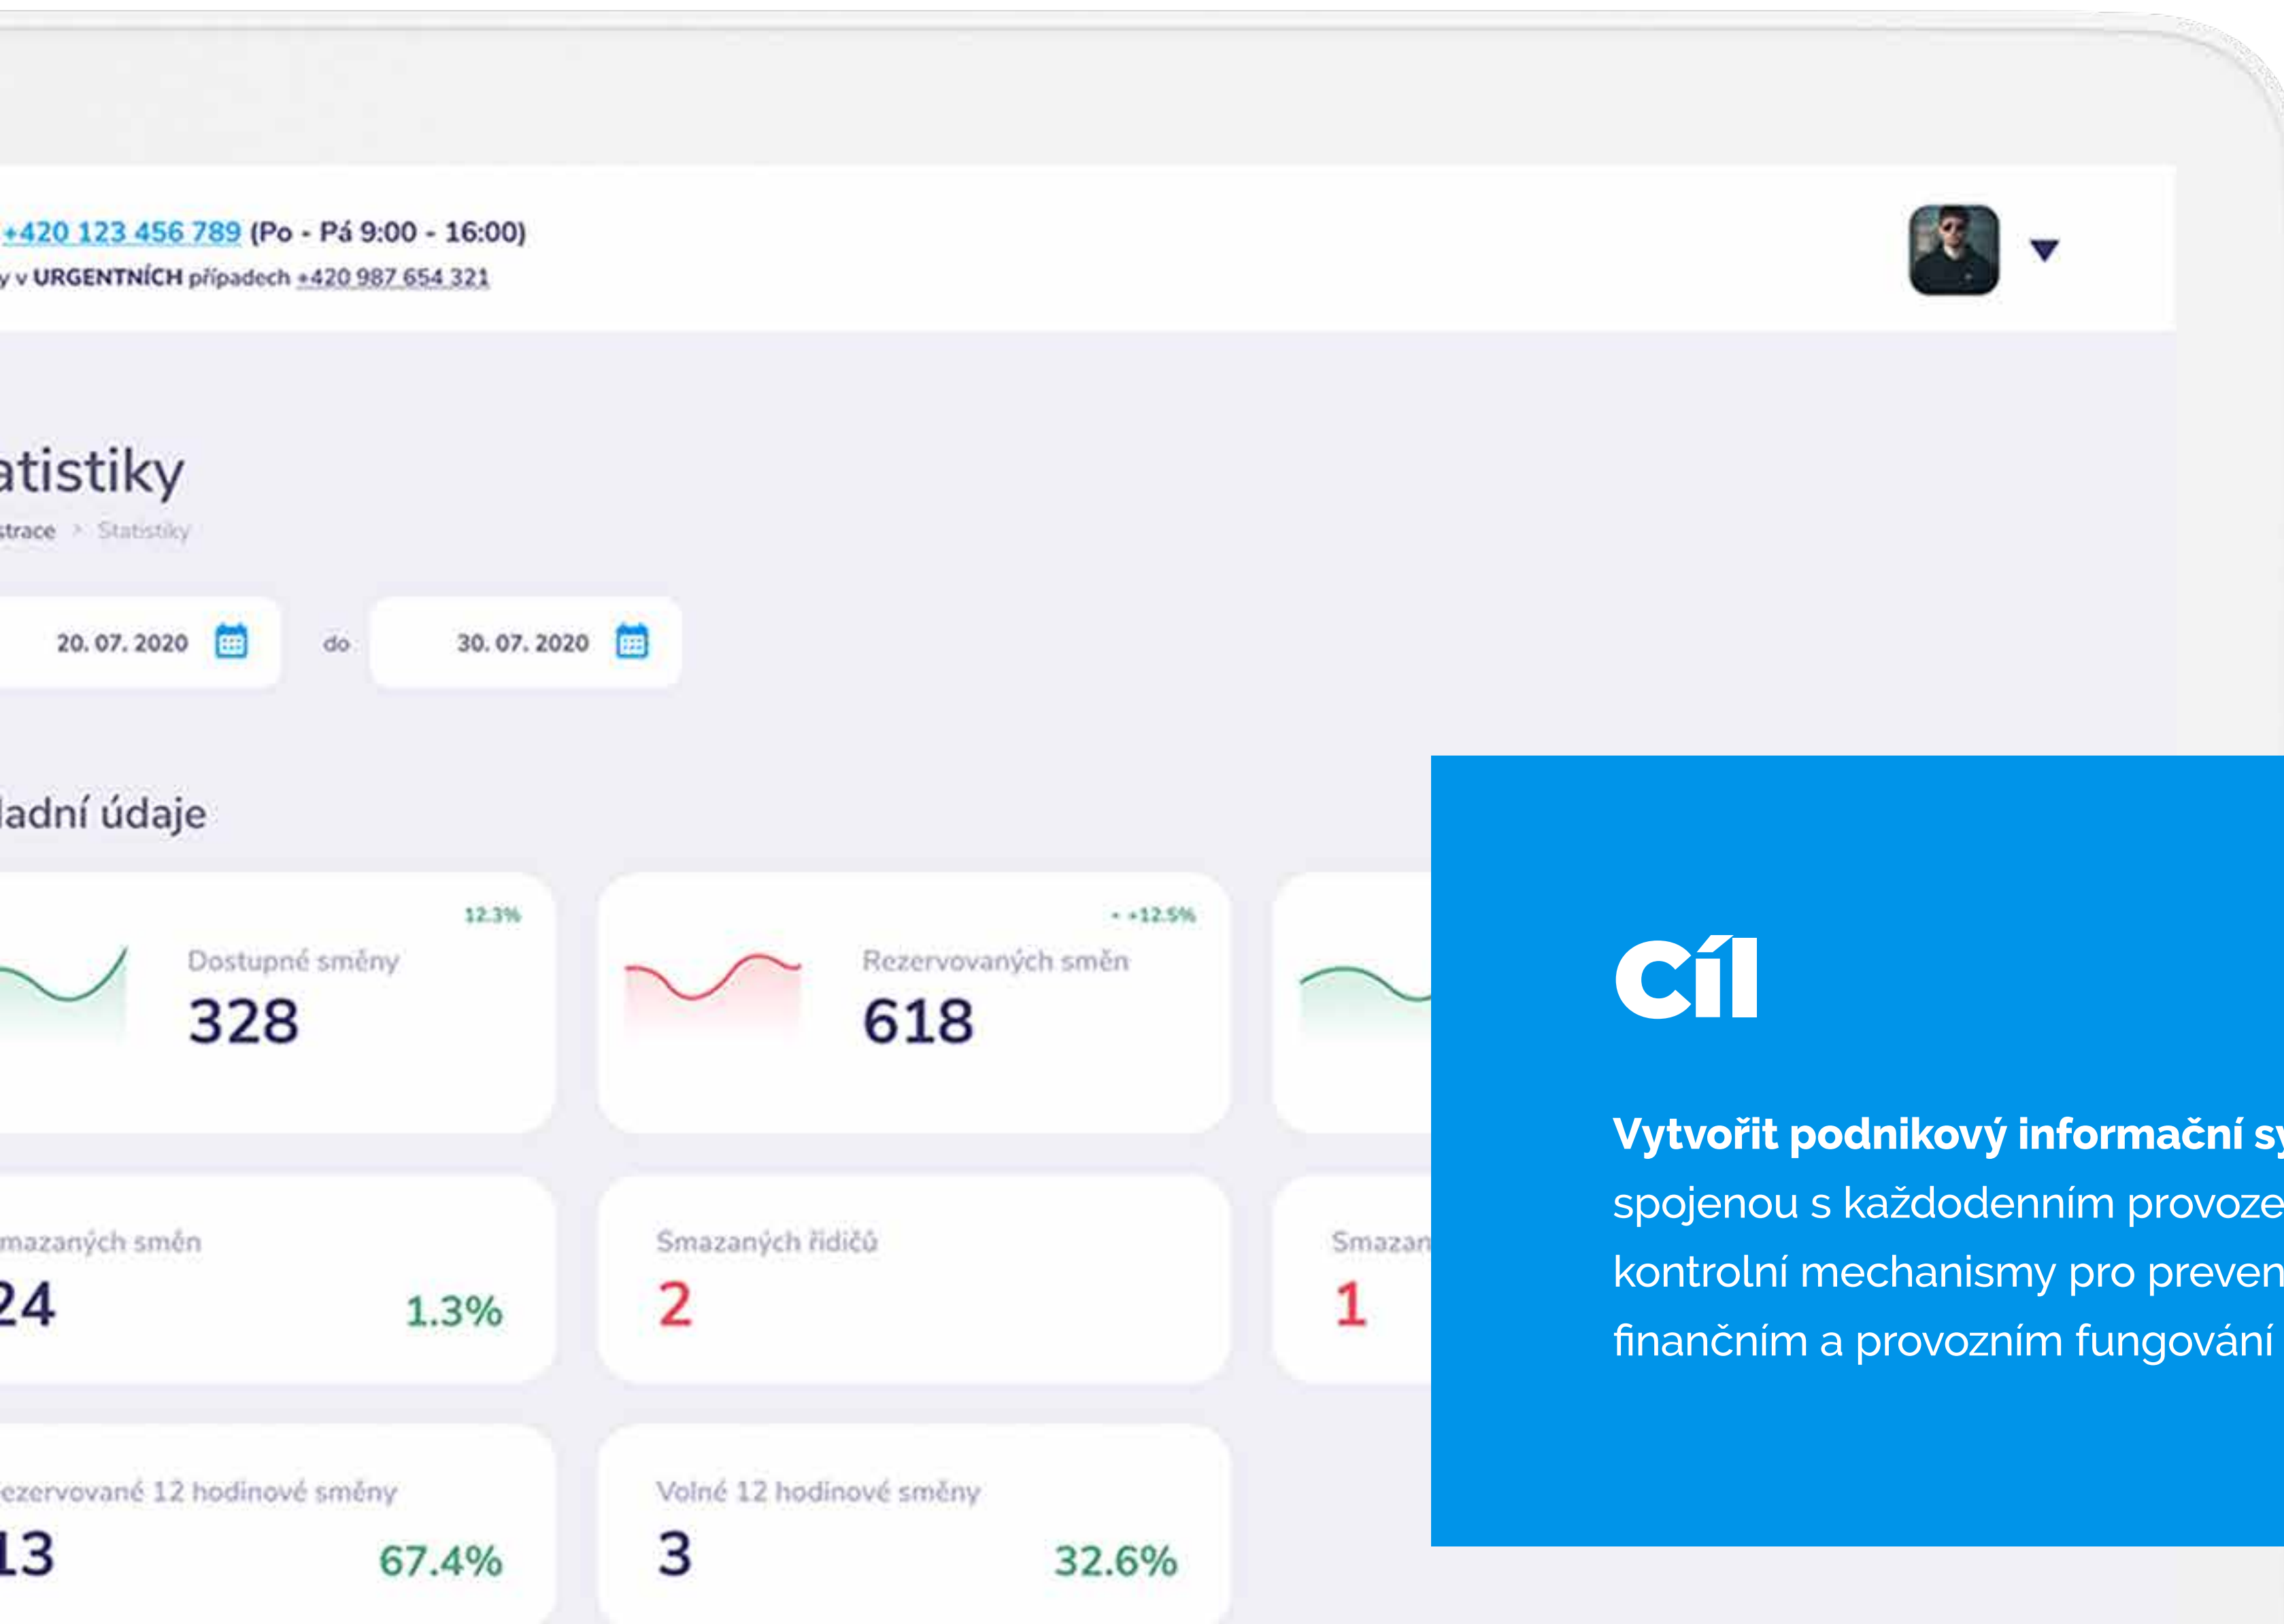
+420 123 456 789 (Po - Pá 9:00 - 16:00)
y v URGENTNÍCH případech +420 987 654 321

atistiky
strace > Statistiky

20. 07. 2020 do 30. 07. 2020

ladní údaje

12.3%
Dostupné směny
328

+12.5%
Rezervovaných směn
618

mazaných směn
24
1.3%

Smazaných řidičů
2

Smazan
1

ezervované 12 hodinové směny
13
67.4%

Volné 12 hodinové směny
3
32.6%

Cíl

Vytvořit podnikový informační sy
spojenou s každodenním provoze
kontrolní mechanismy pro preven
finančním a provozním fungování